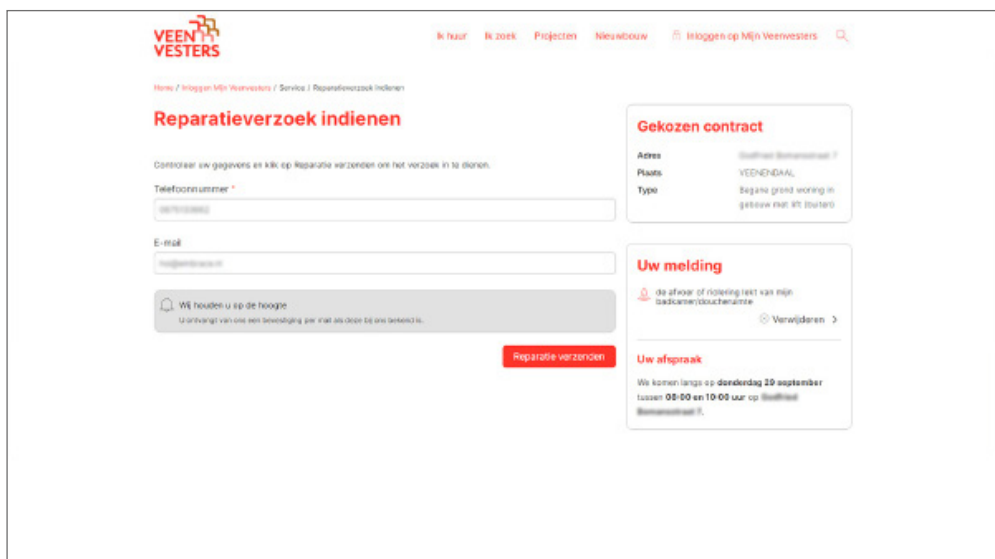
VEEN VESTERS

Ik huur   Ik zoek   Projecten   Nieuwbouw   Inloggen op Mijn Veenvesters

Home / Inloggen Mijn Veenvesters / Service / Reparatieverzoek indienen

Reparatieverzoek indienen

Controleer uw gegevens en klik op Reparatie verzenden om het verzoek in te dienen.

Telefoonnummer *

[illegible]

E-mail

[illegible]

Wij houden u op de hoogte

U ontvangt van ons een bevestiging per mail als deze bij ons bekend is.

Reparatie verzenden

Gekozen contract

| Adres | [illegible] |
|---|---|
| Plaats | VEENENDAAL |
| Type | Begane grond woning in gebouw met lift (buiten) |

Uw melding

de afvoer of riolering lekt van mijn badkamer/doucheruimte

Verwijderen

Uw afspraak

We komen langs op donderdag 20 september tussen 08:00 en 10:00 uur op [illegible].